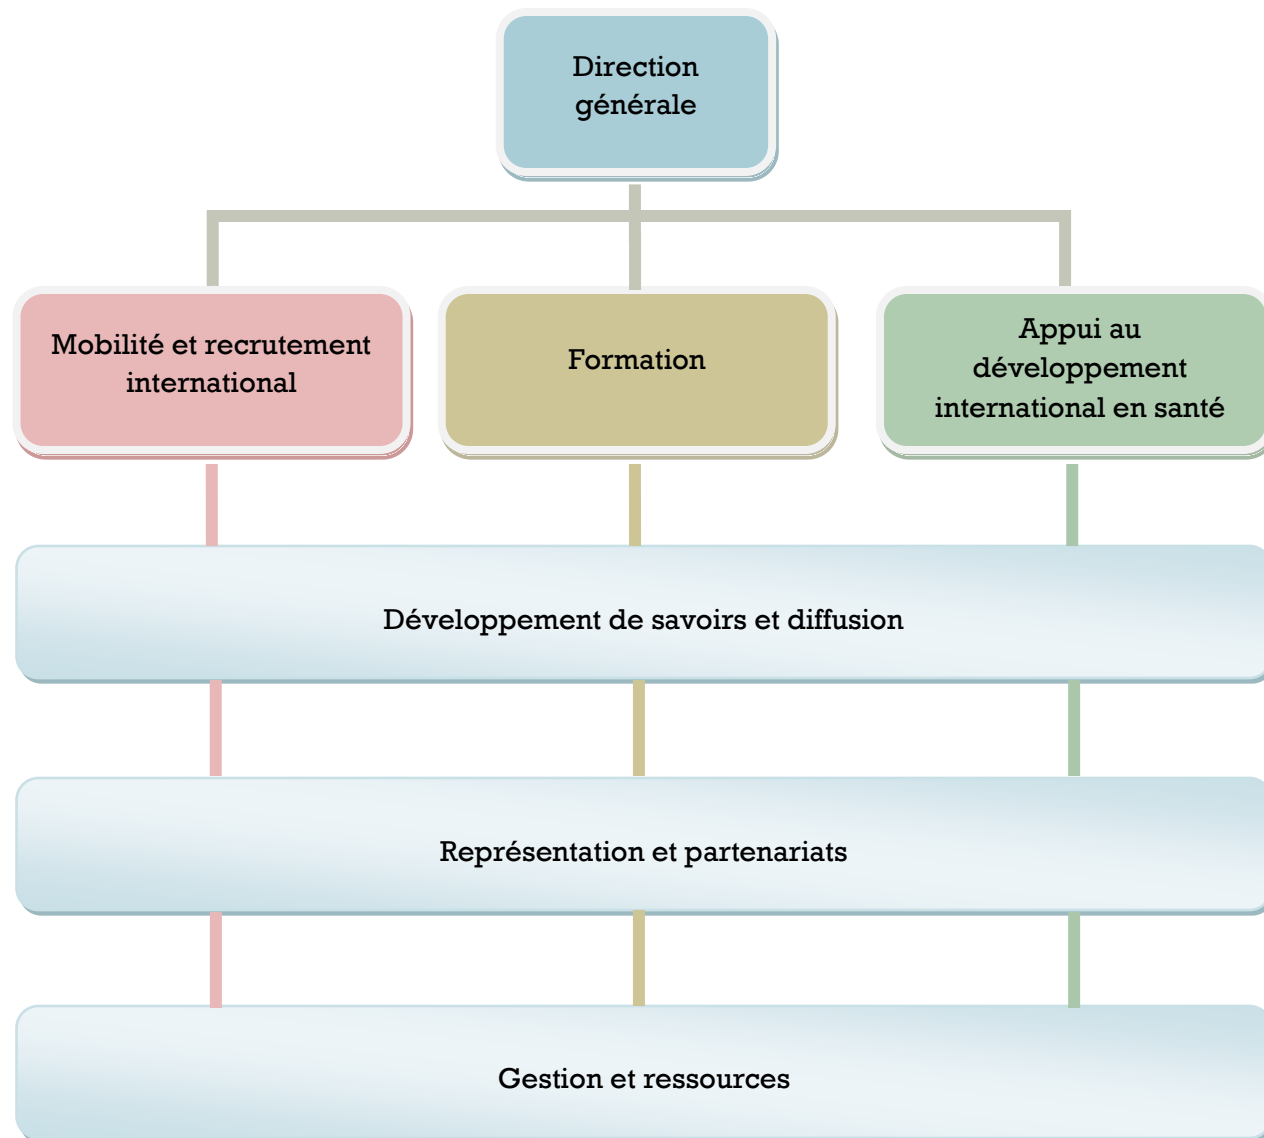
Direction générale

Mobilité et recrutement international

Formation

Appui au développement international en santé

Développement de savoirs et diffusion

Représentation et partenariats

Gestion et ressources